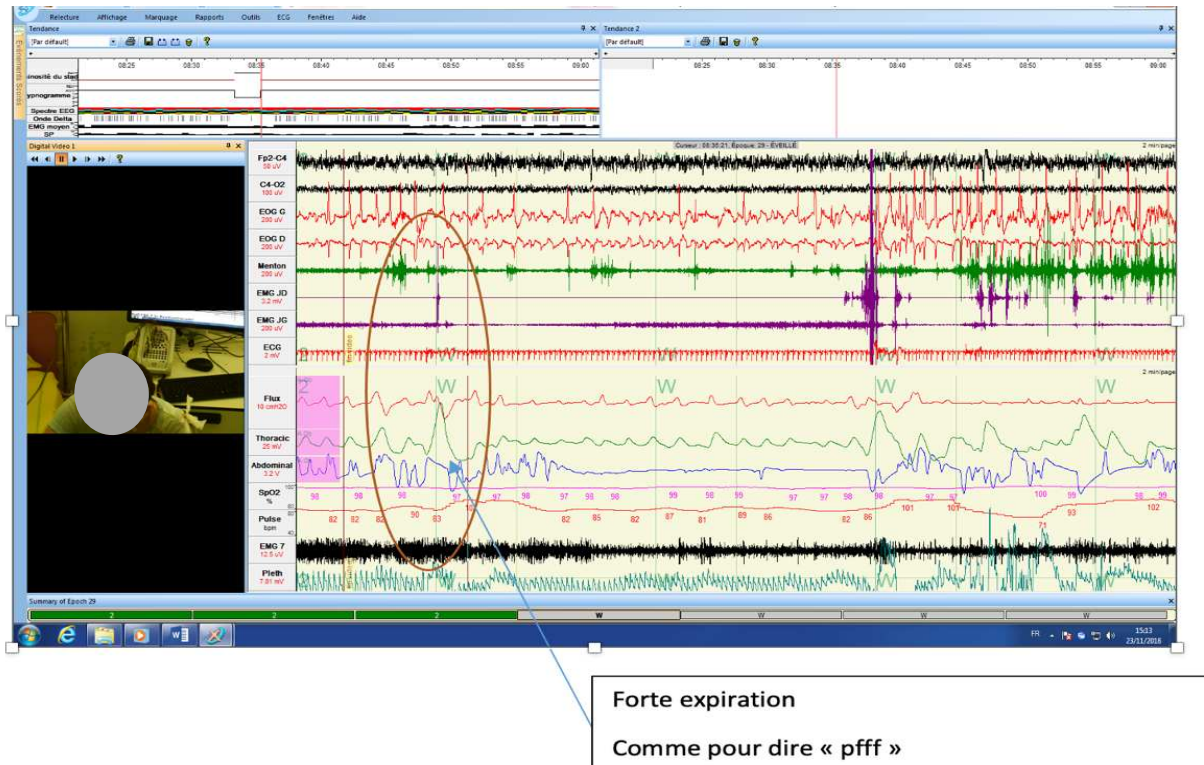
Relecture Affichage Marquage Rapports Outils ECG Fenêtres Aide

Tendance
[Par défaut]
08:25 08:30 08:35 08:40 08:45 08:50 08:55 09:00
inosité du st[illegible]
ypnogramme
Spectre EEG
Onde Delta
EMG moyen
SP

Tendance 2
[Par défaut]
08:25 08:30 08:35 08:40 08:45 08:50 08:55 09:00

Evènements Scorés

Digital Video 1

Curseur : 08:36:21, Époque 29 - ÉVEILLÉ
2 min/page

Fp2-C4
50 uV
C4-O2
100 uV
EOG G
200 uV
EOG D
200 uV
Menton
200 uV
EMG JD
3.2 mV
EMG JG
200 uV
ECG
2 mV

2 min/page
W W W W W

Flux
10 cmH2O
Thoracic
25 mV
Abdominal
3.2 V
SpO2
%
Pulse
bpm
EMG 7
12.5 uV
Pleth
7.81 mV

98 98 98 97 97 97 98 98 99 98 99 97 97 98 98 97 97 100 99 98 99
82 82 82 90 83 82 85 82 87 81 89 86 82 86 101 101 71 93 102

Summary of Epoch 29
2 2 2 W W W W

FR 15:13 23/11/2018

Forte expiration

Comme pour dire « pfff »